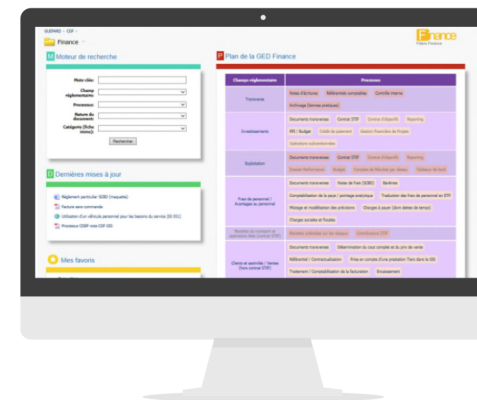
GUENARD › DSF ›

Finance

Finance
Pôle Finance

M Moteur de recherche

Mots clés:

Champ réglementaire:

Processus:

Nature du document:

Catégorie (Fiche mémo):

Rechercher

D Dernières mises à jour

Règlement particulier SOBO (maquette)

Facture sans commande

Utilisation d'un véhicule personnel pour les besoins du service (DS 001)

Processus OSBP note OSP 055

Mes favoris

P Plan de la GED Finance

| Champs réglementaires | Processus |
|---|---|
| Transverse | Notes d'écritures · Référentiels comptables · Contrôle interne · Archivage (Services pratiques) |
| Investissements | Documents transverses · Contrat STIF · Contrat d'objectifs · Reporting · PPI / Budget · Crédit de paiement · Gestion financière de Projets · Subventions subventionnées |
| Exploitation | Documents transverses · Contrat STIF · Contrat d'objectifs · Reporting · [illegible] · Budget · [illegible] |
| Frais de personnel / Avantages au personnel | Documents transverses · Notes de frais (SOBO) · Bonimes · Comptabilisation de la paye / pointage analytique · Traduction des frais de personnel en ETP · Montage et modélisation des prévisions · Charges à payer (dont dettes de temps) · Charges sociales et fiscales |
| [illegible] | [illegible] · Contributions STIF |
| Chiffre et activités / Ventes (hors contrat STIF) | Documents transverses · Détermination du coût complet et du prix de vente · Référentiel / Contractualisation · Prise en compte d'une prestation Tiers dans la GG · Traitement / Comptabilisation de la facturation · Encaissement |